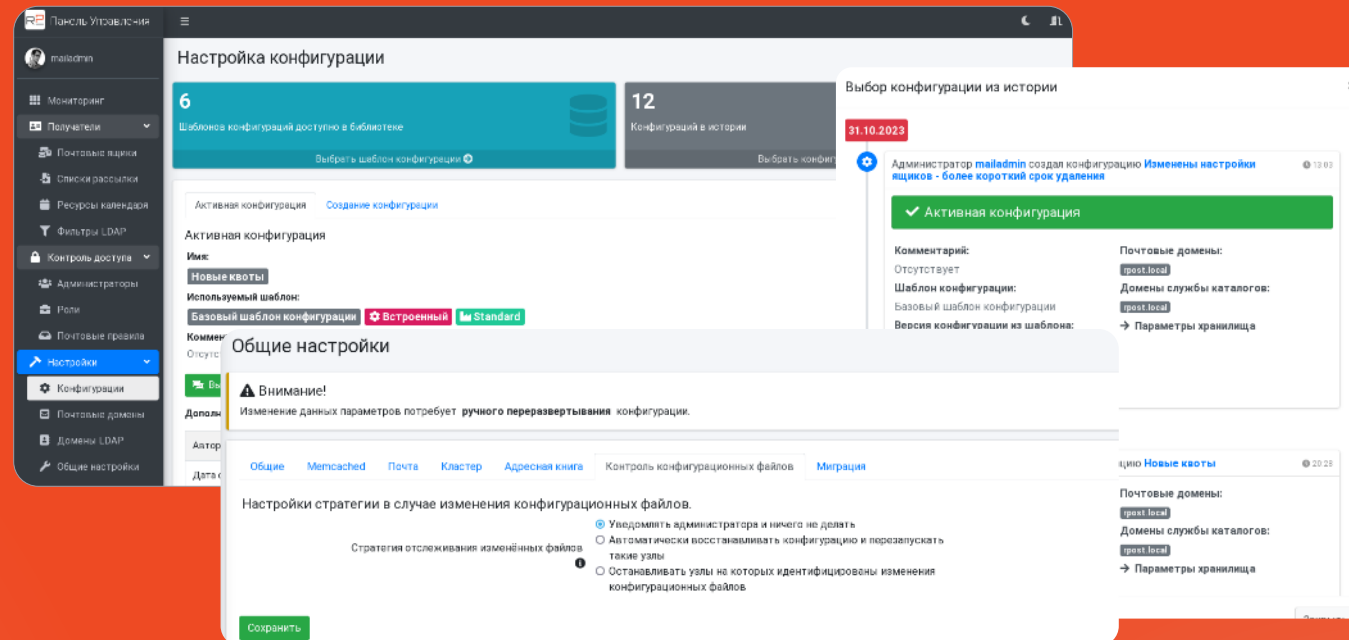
Панель Управления

mailadmin

Мониторинг
Получатели
Почтовые ящики
Списки рассылки
Ресурсы календаря
Фильтры LDAP
Контроль доступа
Администраторы
Роли
Почтовые правила
Настройки
Конфигурации
Почтовые домены
Домены LDAP
Общие настройки

Настройка конфигурации

6
Шаблонов конфигураций доступно в библиотеке
Выбрать шаблон конфигурации

12
Конфигураций в истории
Выбрать конфи

Активная конфигурация | Создание конфигурации

Активная конфигурация
Имя:
Новые квоты
Используемый шаблон:
Базовый шаблон конфигурации | Встроенный | Standard
Коммен
Отсут

Выбор конфигурации из истории

31.10.2023

Администратор mailadmin создал конфигурацию Изменены настройки ящиков - более короткий срок удаления 13:03

Активная конфигурация

Комментарий:
Отсутствует
Шаблон конфигурации:
Базовый шаблон конфигурации
Версия конфигурации из шаблона:

Почтовые домены:
rpost.local
Домены службы каталогов:
rpost.local
Параметры хранилища

цию Новые квоты 20:28
Почтовые домены:
rpost.local
Домены службы каталогов:
rpost.local
Параметры хранилища

Общие настройки

Внимание!
Изменение данных параметров потребует ручного переразвертывания конфигурации.

Общие | Memcached | Почта | Кластер | Адресная книга | Контроль конфигурационных файлов | Миграция

Настройки стратегии в случае изменения конфигурационных файлов.

Стратегия отслеживания изменённых файлов
Уведомлять администратора и ничего не делать
Автоматически восстанавливать конфигурацию и перезапускать такие узлы
Останавливать узлы на которых идентифицированы изменения конфигурационных файлов

Сохранить